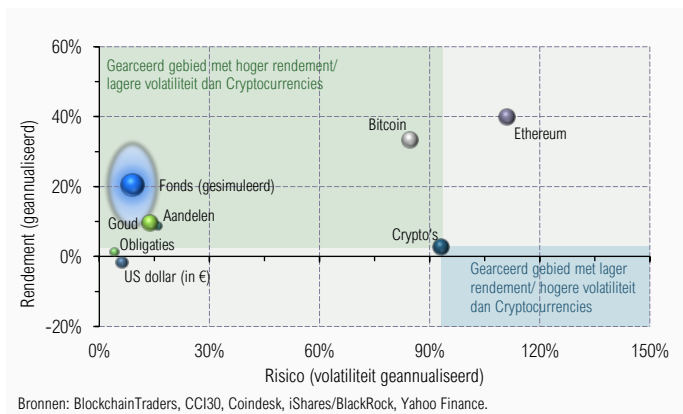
60%
40%
20%
0%
-20%
Rendement (geannualiseerd)

Gearceerd gebied met hoger rendement/ lagere volatiliteit dan Cryptocurrencies

Bitcoin
Ethereum
Fonds (gesimuleerd)
Goud
Aandelen
Obligaties
Crypto's
US dollar (in €)

Gearceerd gebied met lager rendement/ hogere volatiliteit dan Cryptocurrencies

0%
30%
60%
90%
120%
150%
Risico (volatiliteit geannualiseerd)

Bronnen: BlockchainTraders, CCI30, Coindesk, iShares/BlackRock, Yahoo Finance.